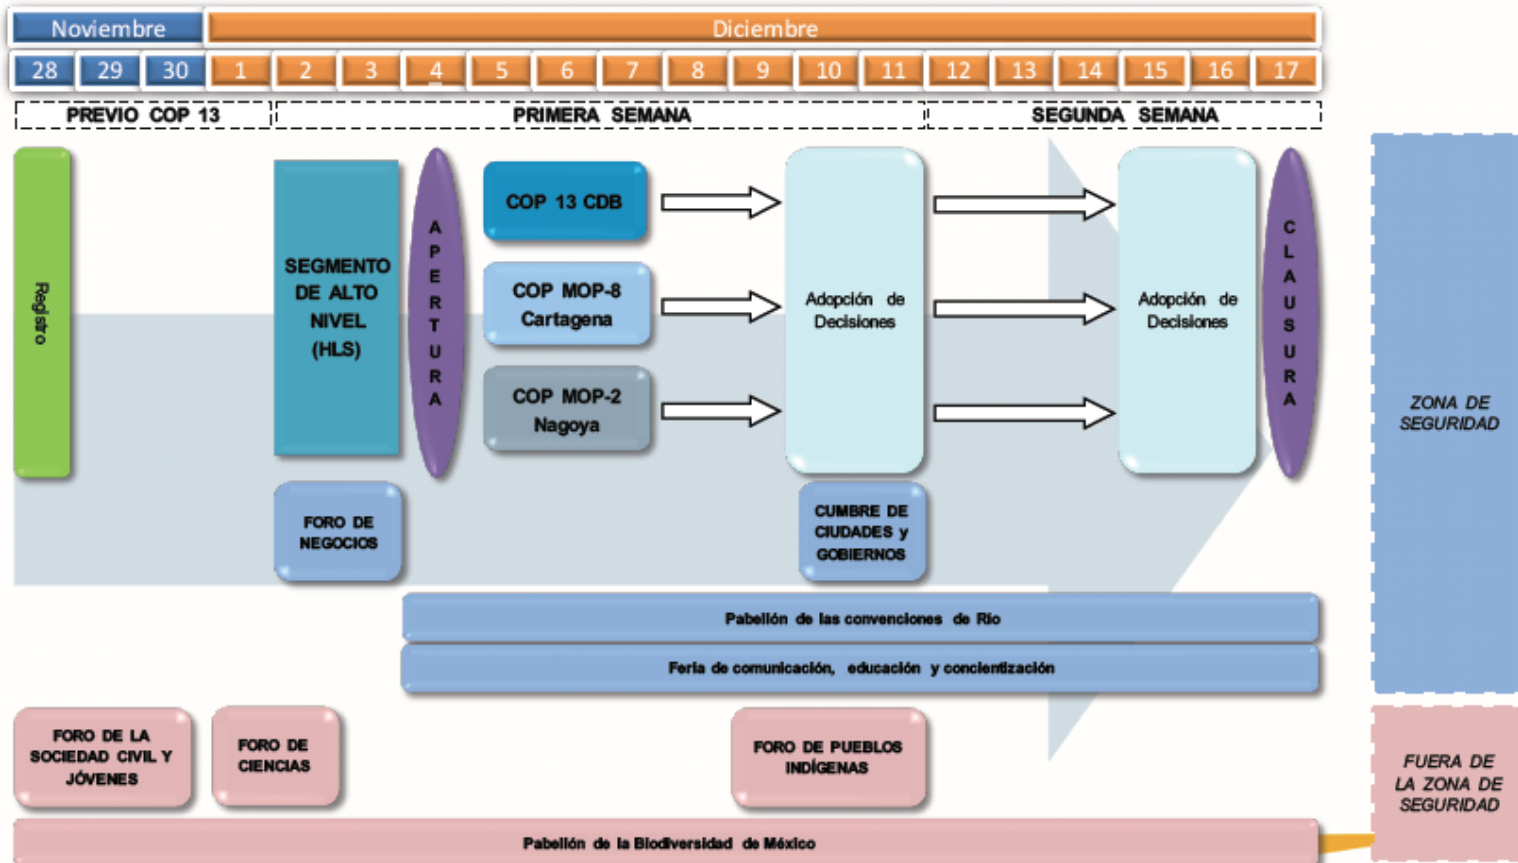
| Noviembre | | | Diciembre | | | | | | | | | | | | | | | | |
|---|---|---|---|---|---|---|---|---|---|---|---|---|---|---|---|---|---|---|---|
| 28 | 29 | 30 | 1 | 2 | 3 | 4 | 5 | 6 | 7 | 8 | 9 | 10 | 11 | 12 | 13 | 14 | 15 | 16 | 17 |

PREVIO COP 13

PRIMERA SEMANA

SEGUNDA SEMANA

Registro

SEGMENTO DE ALTO NIVEL (HLS)

APERTURA

COP 13 CDB

COP MOP-8 Cartagena

COP MOP-2 Nagoya

Adopción de Decisiones

Adopción de Decisiones

CLAUSURA

ZONA DE SEGURIDAD

FORO DE NEGOCIOS

CUMBRE DE CIUDADES y GOBIERNOS

Pabellón de las convenciones de Río

Feria de comunicación, educación y concientización

FORO DE LA SOCIEDAD CIVIL Y JÓVENES

FORO DE CIENCIAS

FORO DE PUEBLOS INDÍGENAS

FUERA DE LA ZONA DE SEGURIDAD

Pabellón de la Biodiversidad de México